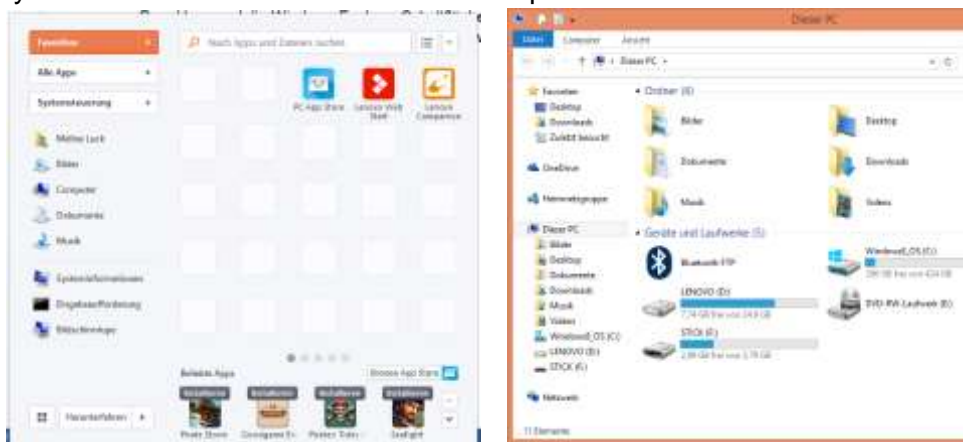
Favoriten
Alle Apps
Systemsteuerung
Apps und Dateien suchen
PC App Store
Lenovo Web Start
Lenovo Companion
Meine Luck
Bilder
Computer
Dokumente
Musik
Systeminformationen
Eingabeaufforderung
Bildschirmlupe
Beliebte Apps
Browse App Store
Herunterfahren
Pirates Storm
Dieser PC
Datei
Computer
Ansicht
Dieser PC
Favoriten
Desktop
Downloads
Zuletzt besucht
OneDrive
Heimnetzgruppe
Dieser PC
Bilder
Desktop
Dokumente
Downloads
Musik
Videos
Windows8_OS (C:)
LENOVO (D:)
STICK (F:)
Netzwerk
Ordner (6)
Bilder
Desktop
Dokumente
Downloads
Musik
Videos
Geräte und Laufwerke (5)
Bluetooth FTP
Windows8_OS (C:)
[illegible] GB frei von 424 GB
LENOVO (D:)
7,74 GB frei von 24,9 GB
DVD-RW-Laufwerk (E:)
STICK (F:)
2,88 GB frei von 3,78 GB
11 Elemente